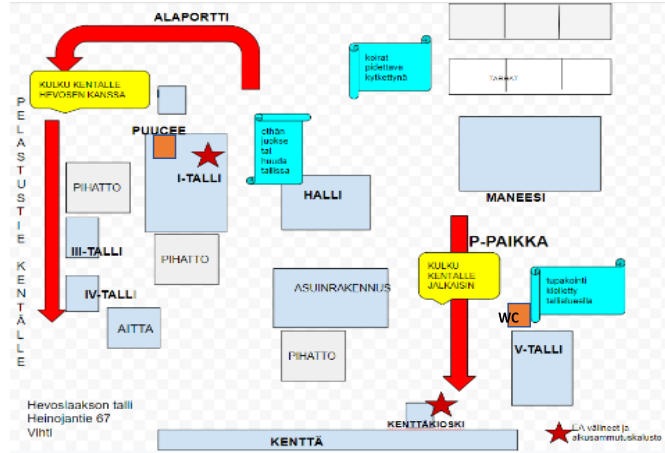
ALAPORTTI

KULKU KENTALLE HEVOSEN KANSSA

PELASTUSTIE KENTÄLLE

PUUCEE

I-TALLI

ethän juokse tai huuda tallissa

koirat pidettävä kytkettynä

TARHAT

PIHATTO

HALLI

MANEESI

III-TALLI

PIHATTO

P-PAIKKA

KULKU KENTALLE JALKAISIN

tupakointi kielletty tallialueella

IV-TALLI

ASUINRAKENNUS

AITTA

WC

V-TALLI

PIHATTO

Hevoslaakson talli
Heinojantie 67
Vihti

KENTTÄKIOSKI

EA välineet ja alkusammutuskalusto

KENTTÄ